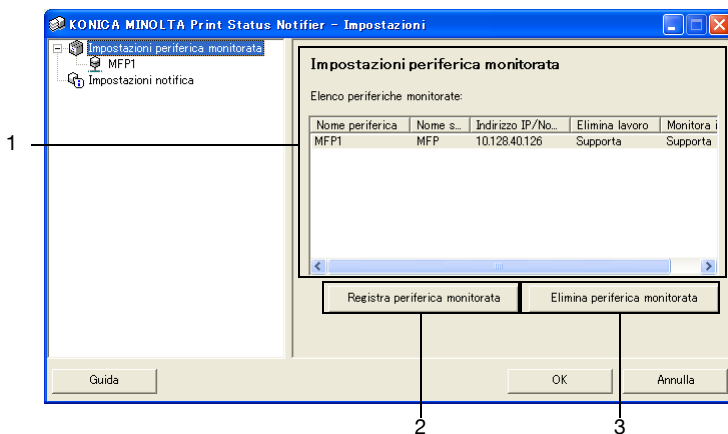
KONICA MINOLTA Print Status Notifier - Impostazioni

Impostazioni periferica monitorata
MFP1
Impostazioni notifica

Impostazioni periferica monitorata

Elenco periferiche monitorate:

| Nome periferica | Nome s... | Indirizzo IP/No... | Elimina lavoro | Monitora i |
|---|---|---|---|---|
| MFP1 | MFP | 10.128.40.126 | Supporta | Supporta |

Registra periferica monitorata
Elimina periferica monitorata

Guida
OK
Annulla

1
2
3